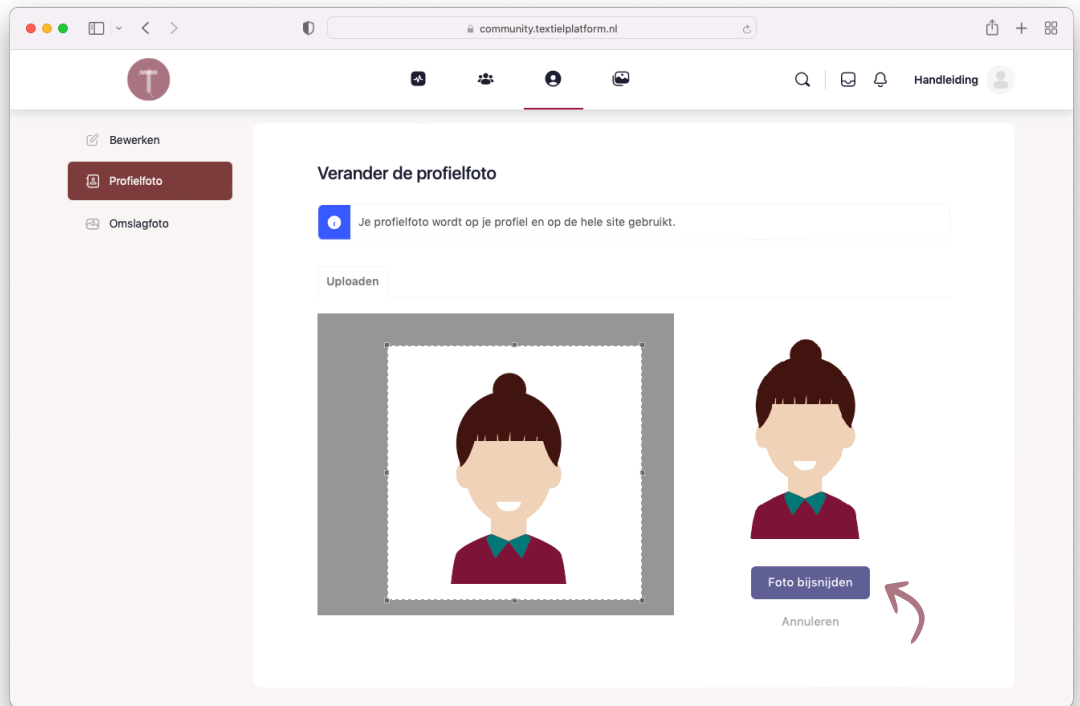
community.textielplatform.nl

Handleiding

Bewerken

Profielfoto

Omslagfoto

Verander de profielfoto

Je profielfoto wordt op je profiel en op de hele site gebruikt.

Uploaden

Foto bijsnijden

Annuleren